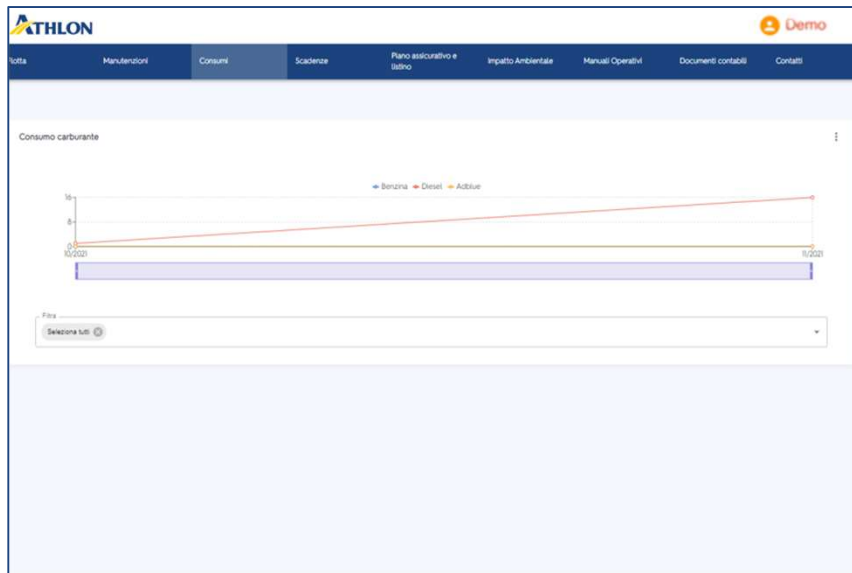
ATHLON

Demo

lotta | Manutenzioni | Consumi | Scadenze | Piano assicurativo e listino | Impatto Ambientale | Manuali Operativi | Documenti contabili | Contatti

Consumo carburante

⋮

Benzina · Diesel · Adblue

16
8
0

10/2021
11/2021

Filtra
Seleziona tutti